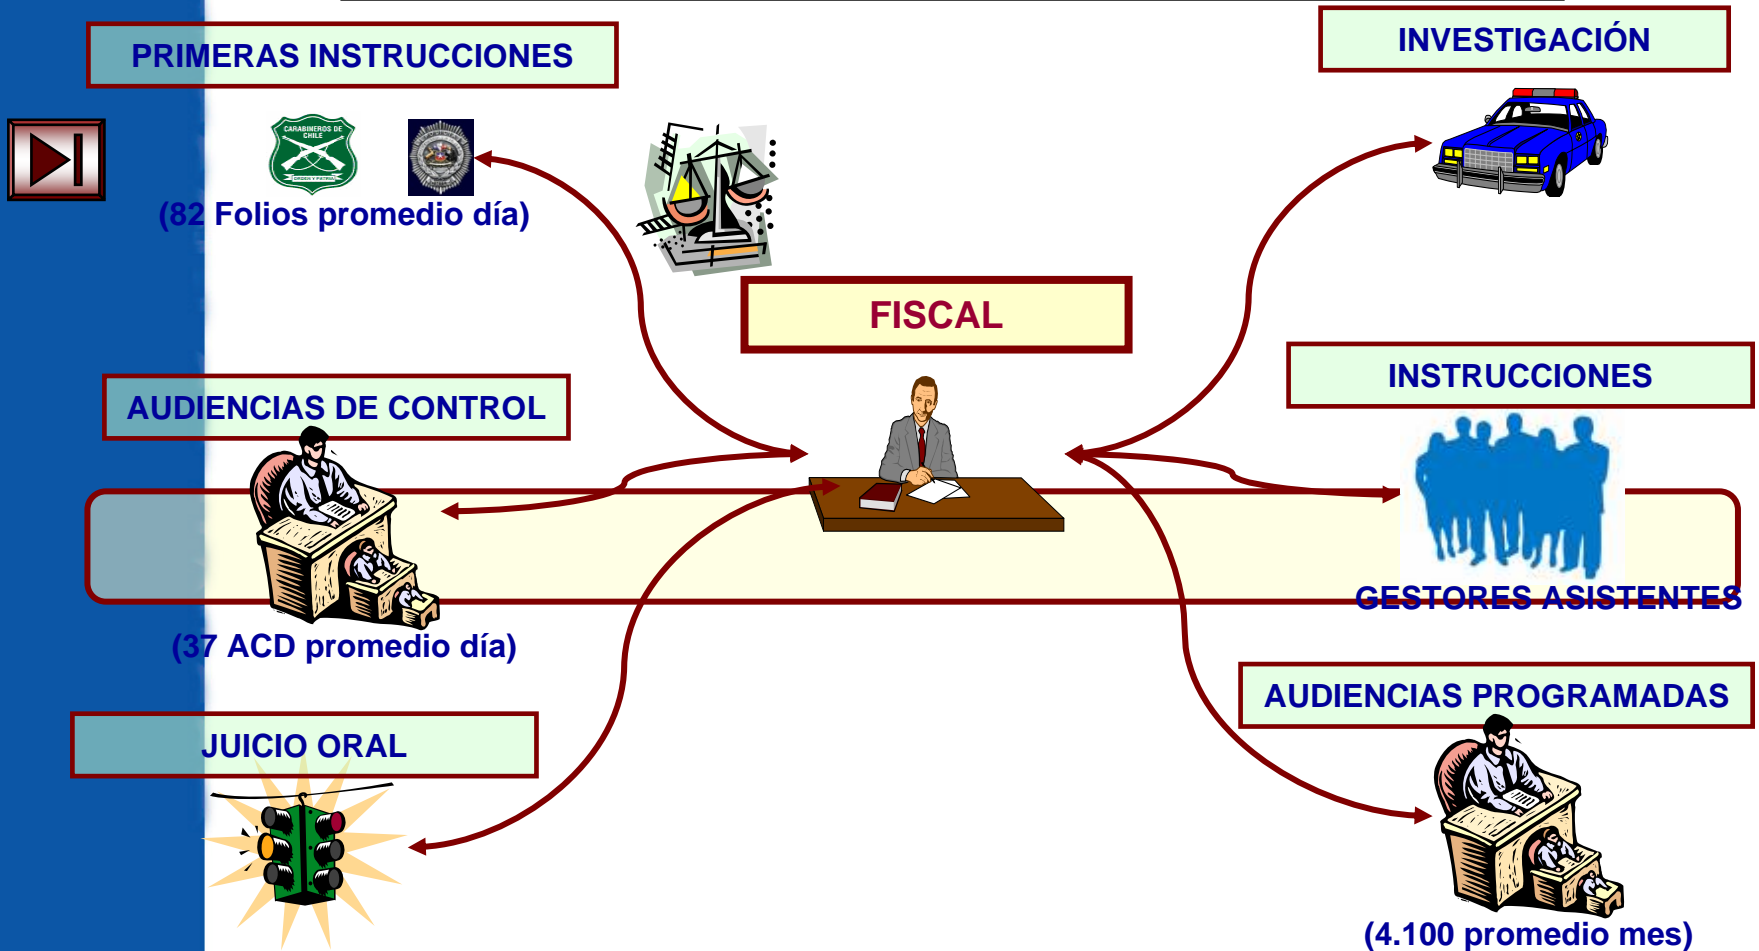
PRIMERAS INSTRUCCIONES

CARABINEROS DE CHILE

ORDEN Y PATRIA

(82 Folios promedio día)

INVESTIGACIÓN

FISCAL

INSTRUCCIONES

AUDIENCIAS DE CONTROL

GESTORES ASISTENTES

(37 ACD promedio día)

AUDIENCIAS PROGRAMADAS

JUICIO ORAL

(4.100 promedio mes)